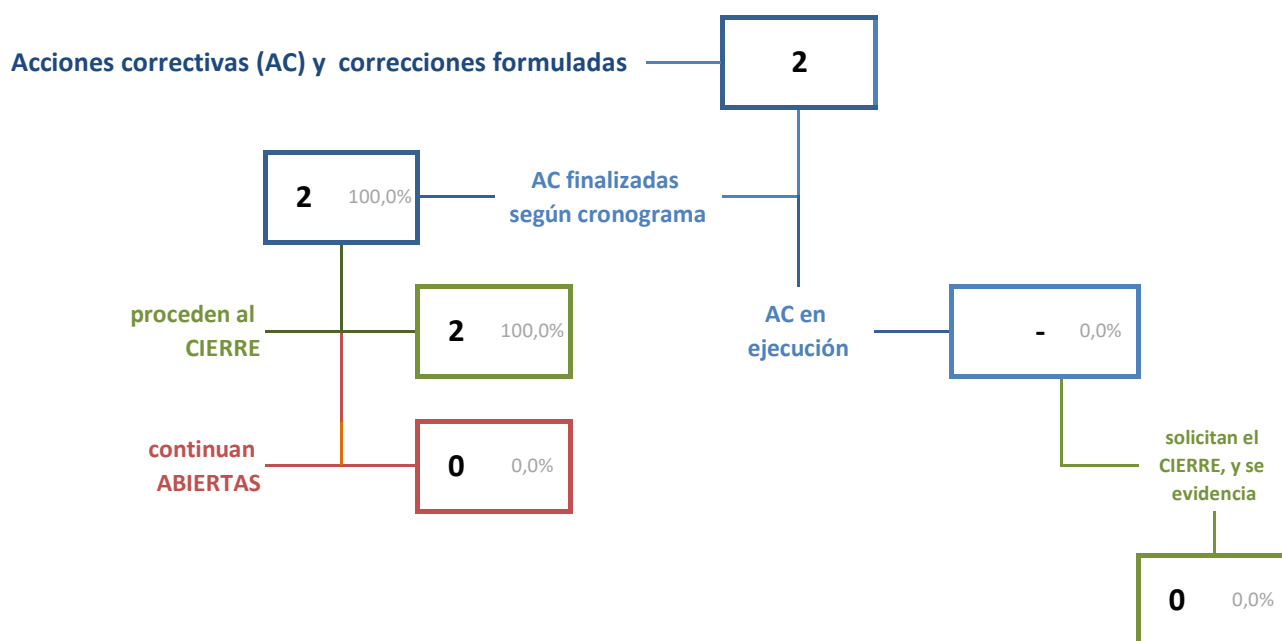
Acciones correctivas (AC) y correcciones formuladas

2

2 100,0%

AC finalizadas según cronograma

proceden al CIERRE

2 100,0%

AC en ejecución

- 0,0%

continuan ABIERTAS

0 0,0%

solicitan el CIERRE, y se evidencia

0 0,0%